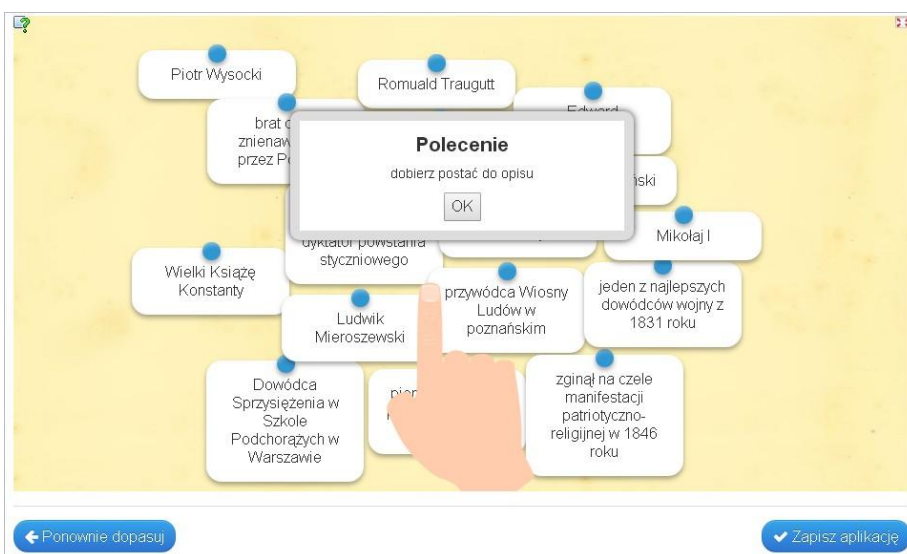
Piotr Wysocki

Romuald Traugutt

Edward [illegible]

brat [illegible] znienaw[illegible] przez P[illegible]

Polecenie

dobierz postać do opisu

OK

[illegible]ński

dyktator powstania styczniowego

Mikołaj I

Wielki Książę Konstanty

przywódca Wiosny Ludów w poznańskim

jeden z najlepszych dowódców wojny z 1831 roku

Ludwik Mieroszewski

Dowódca Sprzysiężenia w Szkole Podchorążych w Warszawie

pier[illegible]

zginął na czele manifestacji patriotyczno-religijnej w 1846 roku

Ponownie dopasuj

Zapisz aplikację